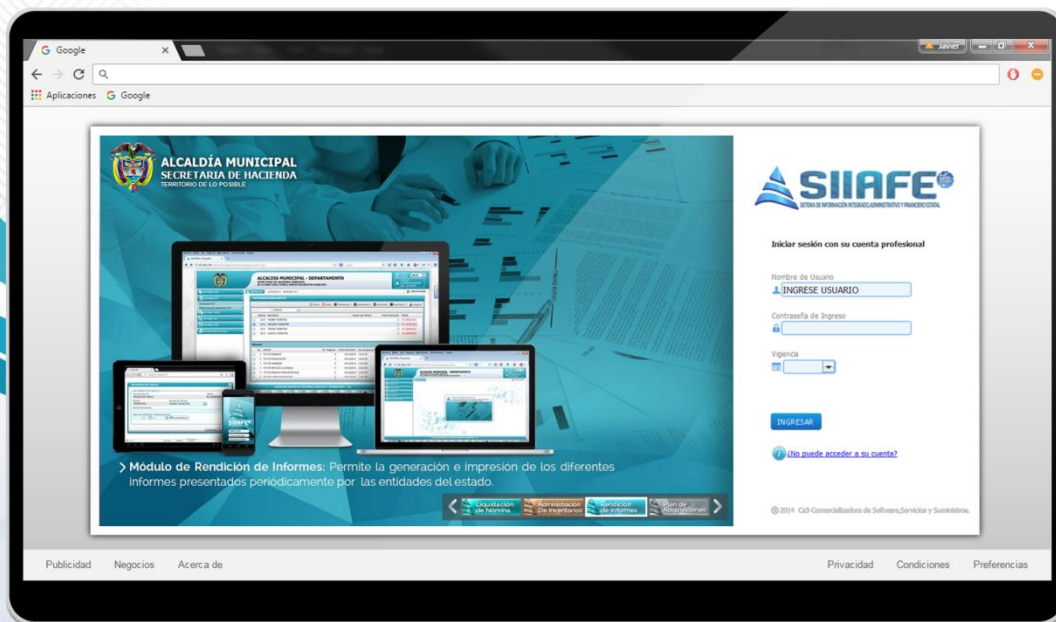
G Google ×

Javier

Aplicaciones G Google

ALCALDÍA MUNICIPAL
SECRETARIA DE HACIENDA
TERRITORIO DE LO POSIBLE

ALCALDIA MUNICIPAL - DEPARTAMENTO

> Módulo de Rendición de Informes: Permite la generación e impresión de los diferentes informes presentados periódicamente por las entidades del estado.

Liquidación de Nómina | Administración De Inventarios | Rendición de Informes | Plan de Adquisiciones

SIIAFE
SISTEMA DE INFORMACIÓN INTEGRADO ADMINISTRATIVO Y FINANCIERO ESTATAL

Iniciar sesión con su cuenta profesional

Nombre de Usuario
INGRESE USUARIO

Contraseña de Ingreso

Vigencia

INGRESAR

¿No puede acceder a su cuenta?

© 2014 CoS-Comercializadora de Software,Servicios y Suministros.

Publicidad Negocios Acerca de

Privacidad Condiciones Preferencias